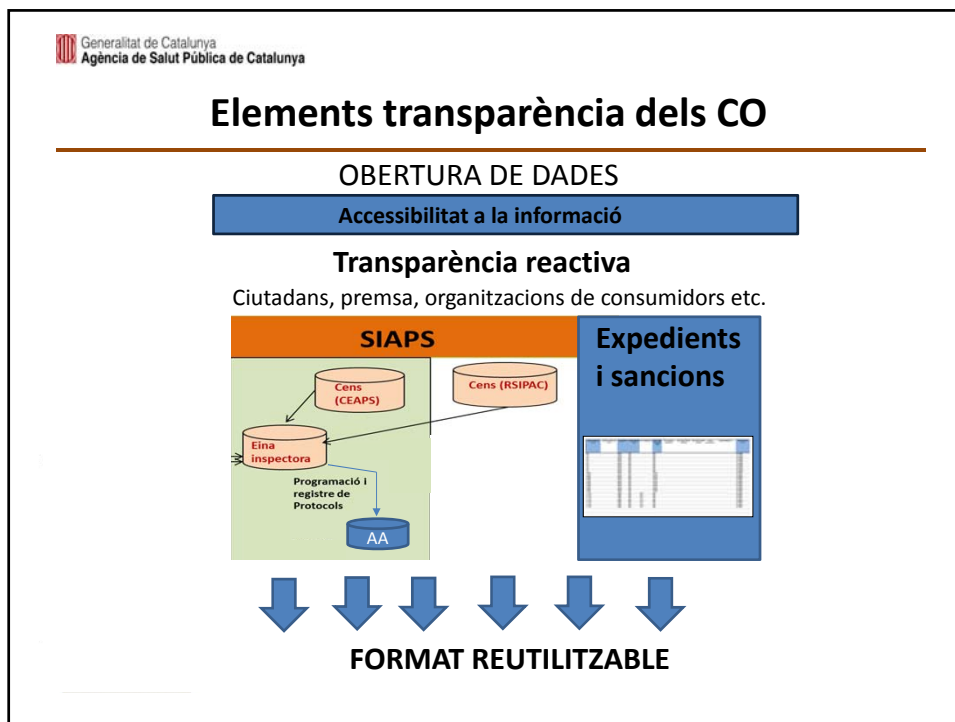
Generalitat de Catalunya
Agència de Salut Pública de Catalunya

Elements transparència dels CO

OBERTURA DE DADES

Accessibilitat a la informació

Transparència reactiva

Ciutadans, premsa, organitzacions de consumidors etc.

SIAPS

Cens (CEAPS)

Cens (RSIPAC)

Eina inspectora

Programació i registre de Protocols

AA

Expedients i sancions

FORMAT REUTILITZABLE